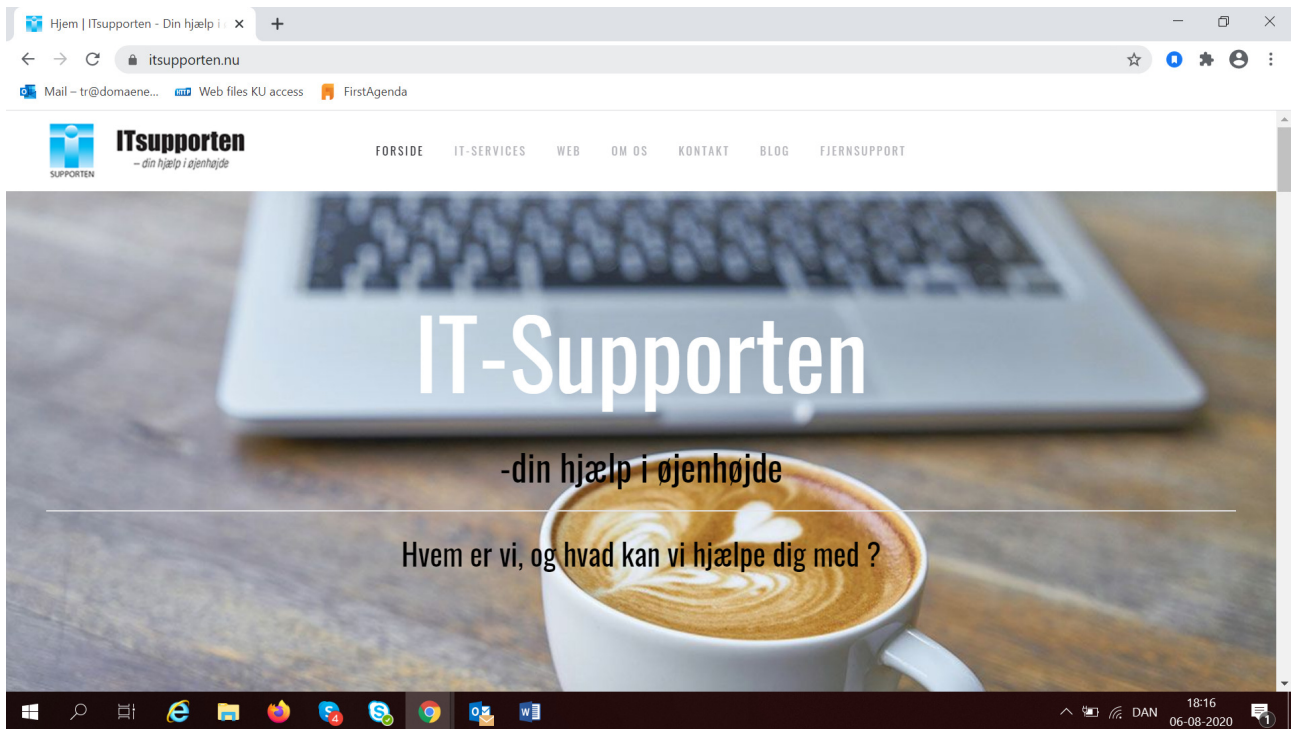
Hjem | ITsupporten - Din hjælp i ×

itsupporten.nu

Mail – tr@domaene... Web files KU access FirstAgenda

SUPPORTEN ITsupporten – din hjælp i øjenhøjde

FORSIDE IT-SERVICES WEB OM OS KONTAKT BLOG FJERNSUPPORT

IT-Supporten

-din hjælp i øjenhøjde

Hvem er vi, og hvad kan vi hjælpe dig med ?

4

DAN 18:16 06-08-2020

1